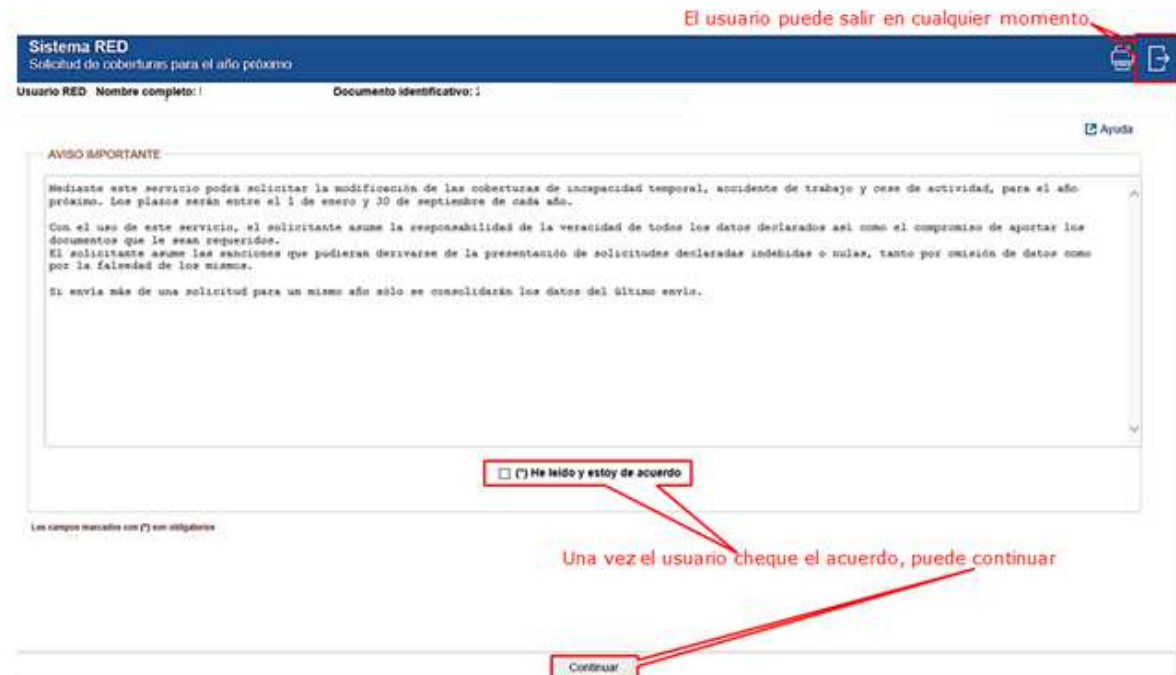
El usuario puede salir en cualquier momento

Sistema RED
Solicitud de coberturas para el año próximo

Usuario RED Nombre completo: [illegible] Documento identificativo: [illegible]

Ayuda

AVISO IMPORTANTE

Mediante este servicio podrá solicitar la modificación de las coberturas de incapacidad temporal, accidente de trabajo y cese de actividad, para el año próximo. Los plazos serán entre el 1 de enero y 30 de septiembre de cada año.

Con el uso de este servicio, el solicitante asume la responsabilidad de la veracidad de todos los datos declarados así como el compromiso de aportar los documentos que le sean requeridos.
El solicitante asume las sanciones que pudieran derivarse de la presentación de solicitudes declaradas indebidas o nulas, tanto por omisión de datos como por la falsedad de los mismos.

Si envía más de una solicitud para un mismo año sólo se consolidarán los datos del último envío.

(*) He leído y estoy de acuerdo

Los campos marcados con (*) son obligatorios

Una vez el usuario cheque el acuerdo, puede continuar

Continuar